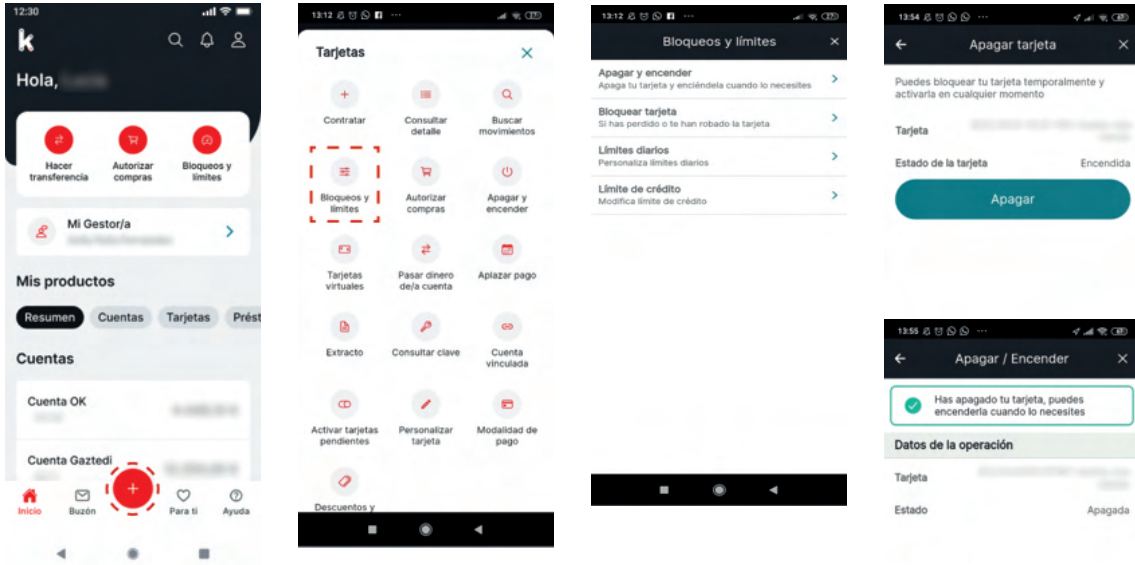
12:30

k

Hola, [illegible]

Hacer transferencia

Autorizar compras

Bloqueos y límites

Mi Gestor/a

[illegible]

Mis productos

Resumen

Cuentas

Tarjetas

Prést

Cuentas

Cuenta OK

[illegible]

Cuenta Gaztedi

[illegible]

Inicio

Buzón

+

Para ti

Ayuda

13:12

Tarjetas

Contratar

Consultar detalle

Buscar movimientos

Bloqueos y límites

Autorizar compras

Apagar y encender

Tarjetas virtuales

Pasar dinero de/a cuenta

Aplazar pago

Extracto

Consultar clave

Cuenta vinculada

Activar tarjetas pendientes

Personalizar tarjeta

Modalidad de pago

Descuentos y

13:12

Bloqueos y límites

Apagar y encender
Apaga tu tarjeta y enciéndela cuando lo necesites

Bloquear tarjeta
Si has perdido o te han robado la tarjeta

Límites diarios
Personaliza límites diarios

Límite de crédito
Modifica límite de crédito

13:54

Apagar tarjeta

Puedes bloquear tu tarjeta temporalmente y activarla en cualquier momento

Tarjeta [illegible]

Estado de la tarjeta Encendida

Apagar

13:55

Apagar / Encender

Has apagado tu tarjeta, puedes encenderla cuando lo necesites

Datos de la operación

Tarjeta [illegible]

Estado Apagada